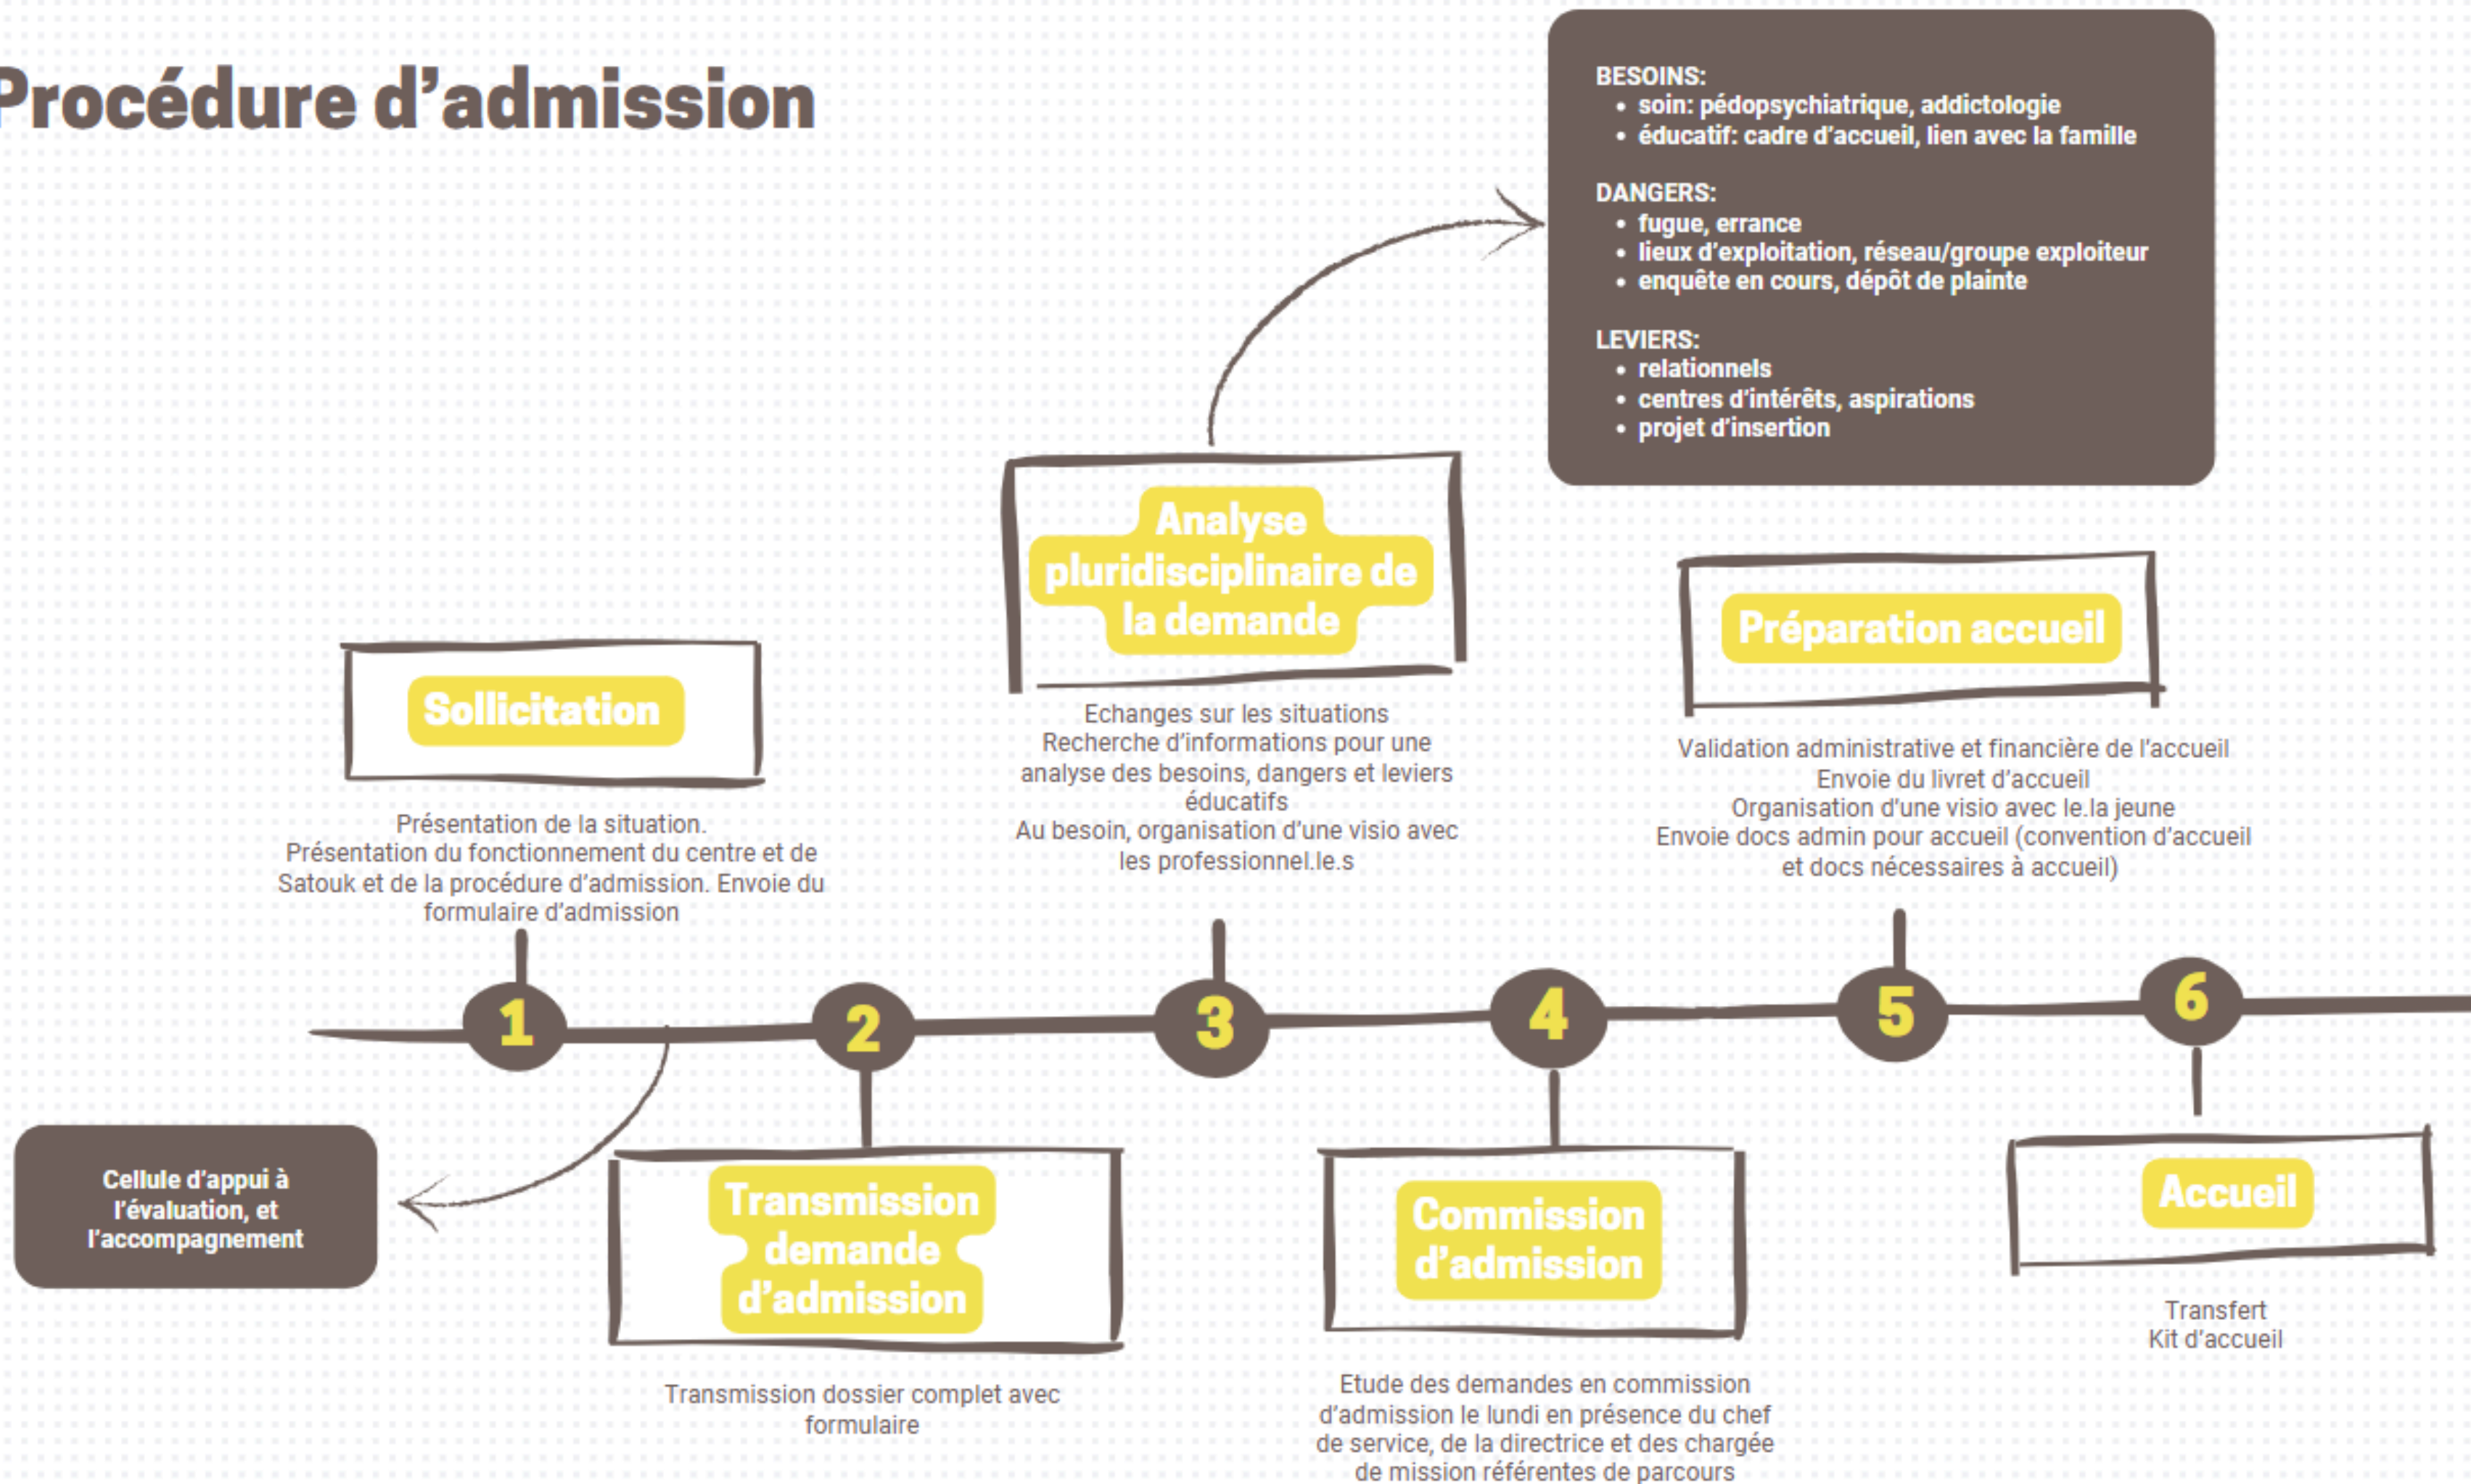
Procédure d'admission

BESOINS:
- soin: pédopsychiatrique, addictologie
- éducatif: cadre d'accueil, lien avec la famille

DANGERS:
- fugue, errance
- lieux d'exploitation, réseau/groupe exploiteur
- enquête en cours, dépôt de plainte

LEVIERS:
- relationnels
- centres d'intérêts, aspirations
- projet d'insertion

Sollicitation

Présentation de la situation.
Présentation du fonctionnement du centre et de Satouk et de la procédure d'admission. Envoie du formulaire d'admission

Analyse pluridisciplinaire de la demande

Echanges sur les situations
Recherche d'informations pour une analyse des besoins, dangers et leviers éducatifs
Au besoin, organisation d'une visio avec les professionnel.le.s

Préparation accueil

Validation administrative et financière de l'accueil
Envoie du livret d'accueil
Organisation d'une visio avec le.la jeune
Envoie docs admin pour accueil (convention d'accueil et docs nécessaires à accueil)

1

2

3

4

5

6

Cellule d'appui à l'évaluation, et l'accompagnement

Transmission demande d'admission

Transmission dossier complet avec formulaire

Commission d'admission

Etude des demandes en commission d'admission le lundi en présence du chef de service, de la directrice et des chargée de mission référentes de parcours

Accueil

Transfert
Kit d'accueil